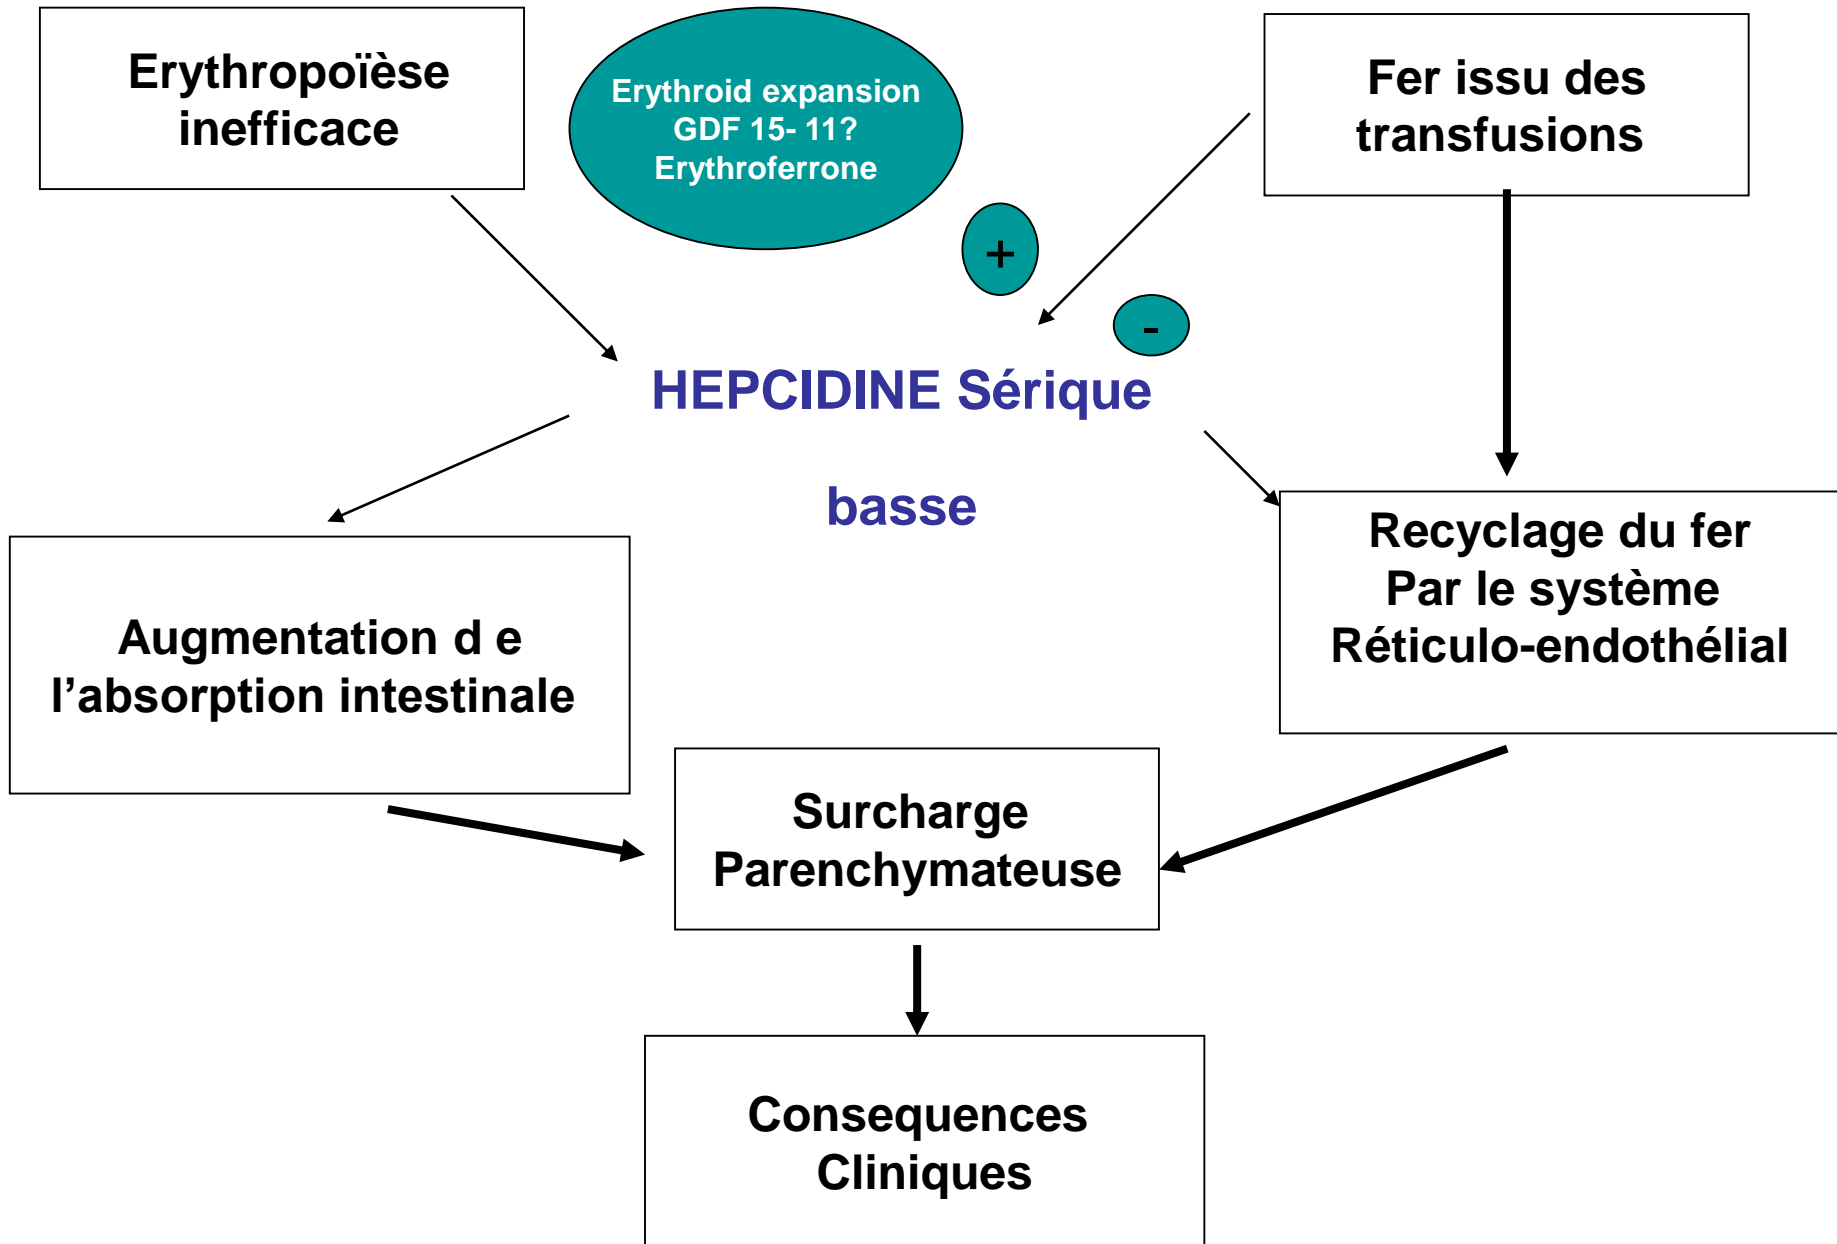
Erythropoïèse inefficace

Erythroid expansion
GDF 15- 11?
Erythroferrone

Fer issu des transfusions

+

-

HEPCIDINE Sérique

basse

Augmentation d e l'absorption intestinale

Recyclage du fer
Par le système
Réticulo-endothélial

Surcharge
Parenchymateuse

Consequences
Cliniques